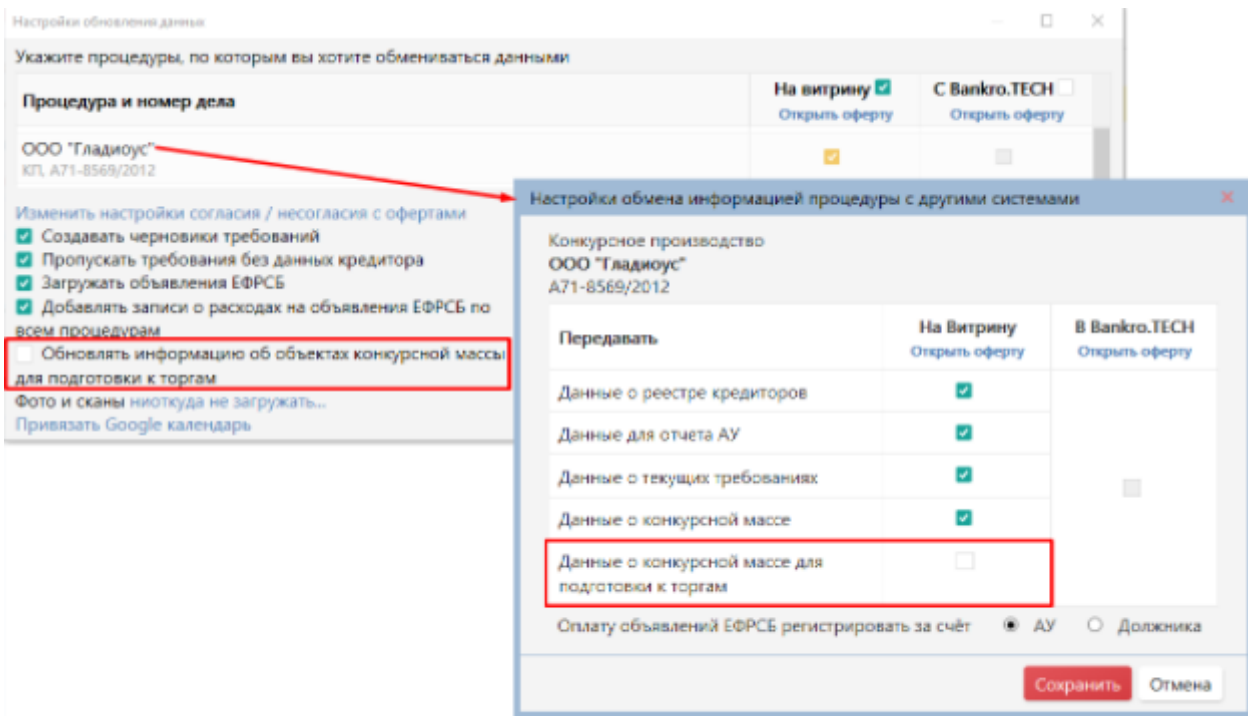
Настройки обновления данных

Укажите процедуры, по которым вы хотите обмениваться данными

| Процедура и номер дела | На витрину | С Bankro.TECH |
|---|---|---|
| | Открыть оферту | Открыть оферту |
| ООО "Гладиоус" КП, А71-8569/2012 | | |

Изменить настройки согласия / несогласия с офертами
Создавать черновики требований
Пропускать требования без данных кредитора
Загружать объявления ЕФРСБ
Добавлять записи о расходах на объявления ЕФРСБ по всем процедурам
Обновлять информацию об объектах конкурсной массы для подготовки к торгам
Фото и сканы ниоткуда не загружать...
Привязать Google календарь

Настройки обмена информацией процедуры с другими системами

Конкурсное производство
ООО "Гладиоус"
А71-8569/2012

| Передавать | На Витрину Открыть оферту | В Bankro.TECH Открыть оферту |
|---|---|---|
| Данные о реестре кредиторов | | |
| Данные для отчета АУ | | |
| Данные о текущих требованиях | | |
| Данные о конкурсной массе | | |
| Данные о конкурсной массе для подготовки к торгам | | |

Оплату объявлений ЕФРСБ регистрировать за счёт АУ Должника

Сохранить Отмена